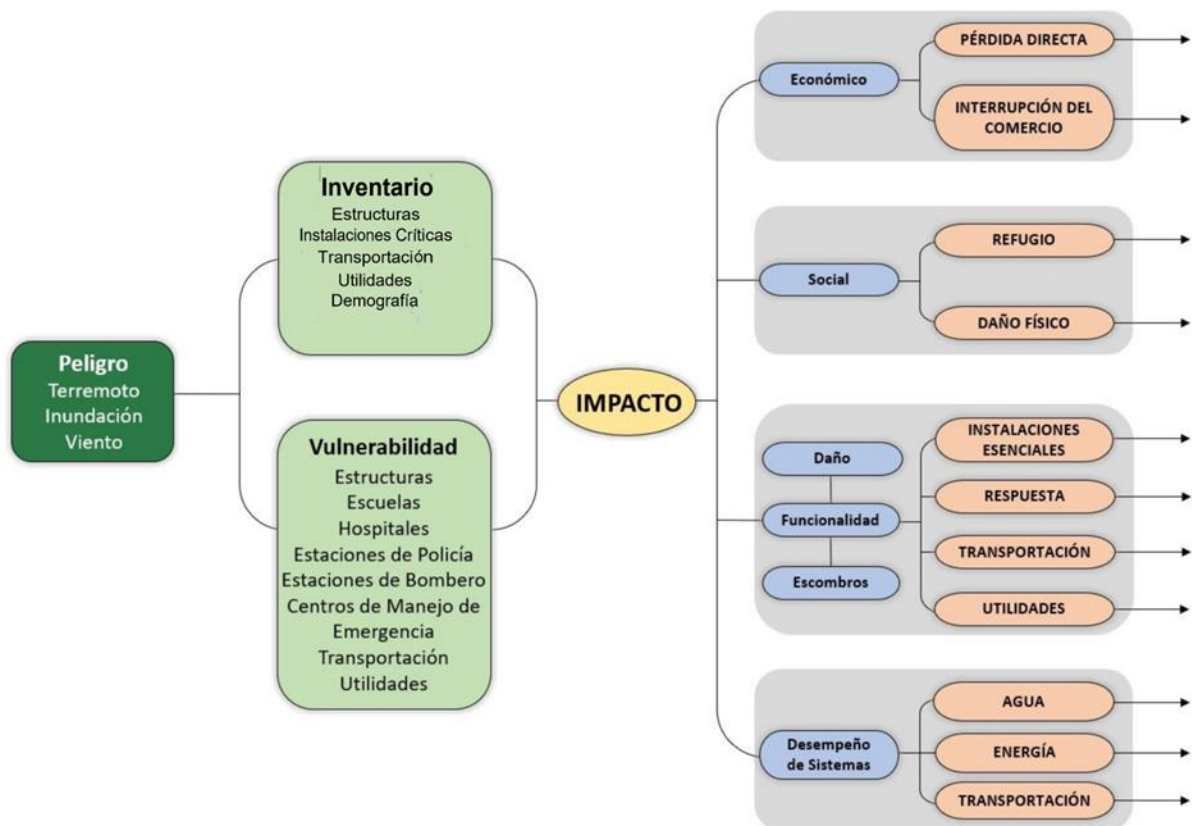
Peligro
Terremoto
Inundación
Viento

Inventario
Estructuras
Instalaciones Críticas
Transportación
Utilidades
Demografía

Vulnerabilidad
Estructuras
Escuelas
Hospitales
Estaciones de Policía
Estaciones de Bombero
Centros de Manejo de Emergencia
Transportación
Utilidades

IMPACTO

Económico
PÉRDIDA DIRECTA
INTERRUPCIÓN DEL COMERCIO

Social
REFUGIO
DAÑO FÍSICO

Daño
Funcionalidad
Escombros
INSTALACIONES ESENCIALES
RESPUESTA
TRANSPORTACIÓN
UTILIDADES

Desempeño de Sistemas
AGUA
ENERGÍA
TRANSPORTACIÓN